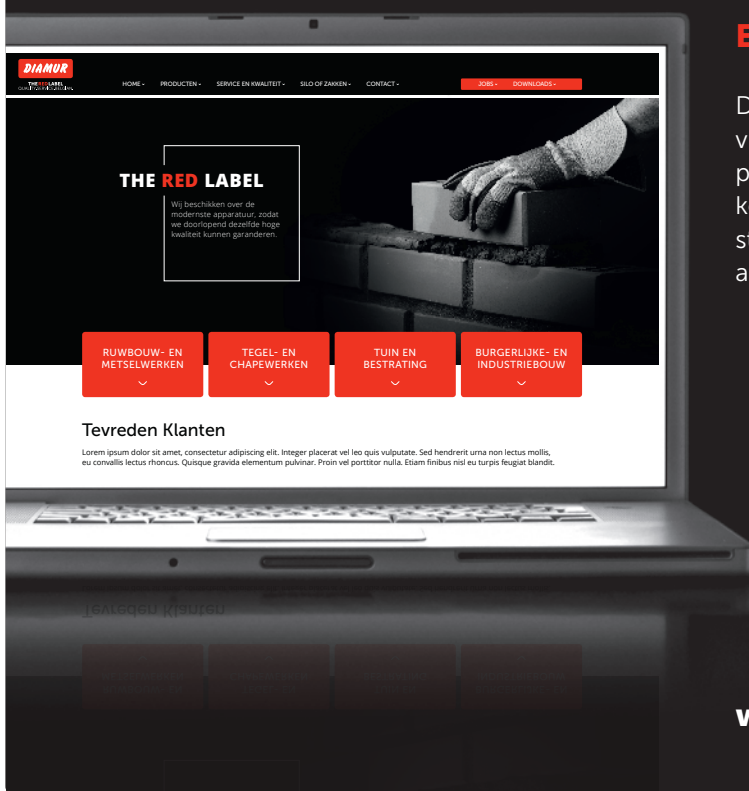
DIAMUR
THE RED LABEL
KWALITEIT IN BOUWMATERIAAL

HOME
PRODUCTEN
SERVICE EN KWALITEIT
SILO OF ZAKKEN
CONTACT
JOBS
DOWNLOADS

THE RED LABEL
Wij beschikken over de modernste apparatuur, zodat we doorlopend dezelfde hoge kwaliteit kunnen garanderen.

RUWBOUW- EN METSELWERKEN
TEGEL- EN CHAPEWERKEN
TUIN EN BESTRATING
BURGERLIJKE- EN INDUSTRIEBOUW

Tevreden Klanten
Lorem ipsum dolor sit amet, consectetur adipiscing elit. Integer placerat vel leo quis vulputate. Sed hendrerit urna non lectus mollis, eu convallis lectus rhoncus. Quisque gravida elementum pulvinar. Proin vel porttitor nulla. Etiam finibus nisl eu turpis feugiat blandit.

Tevreden Klanten

E
D
v
p
k
s
a

w